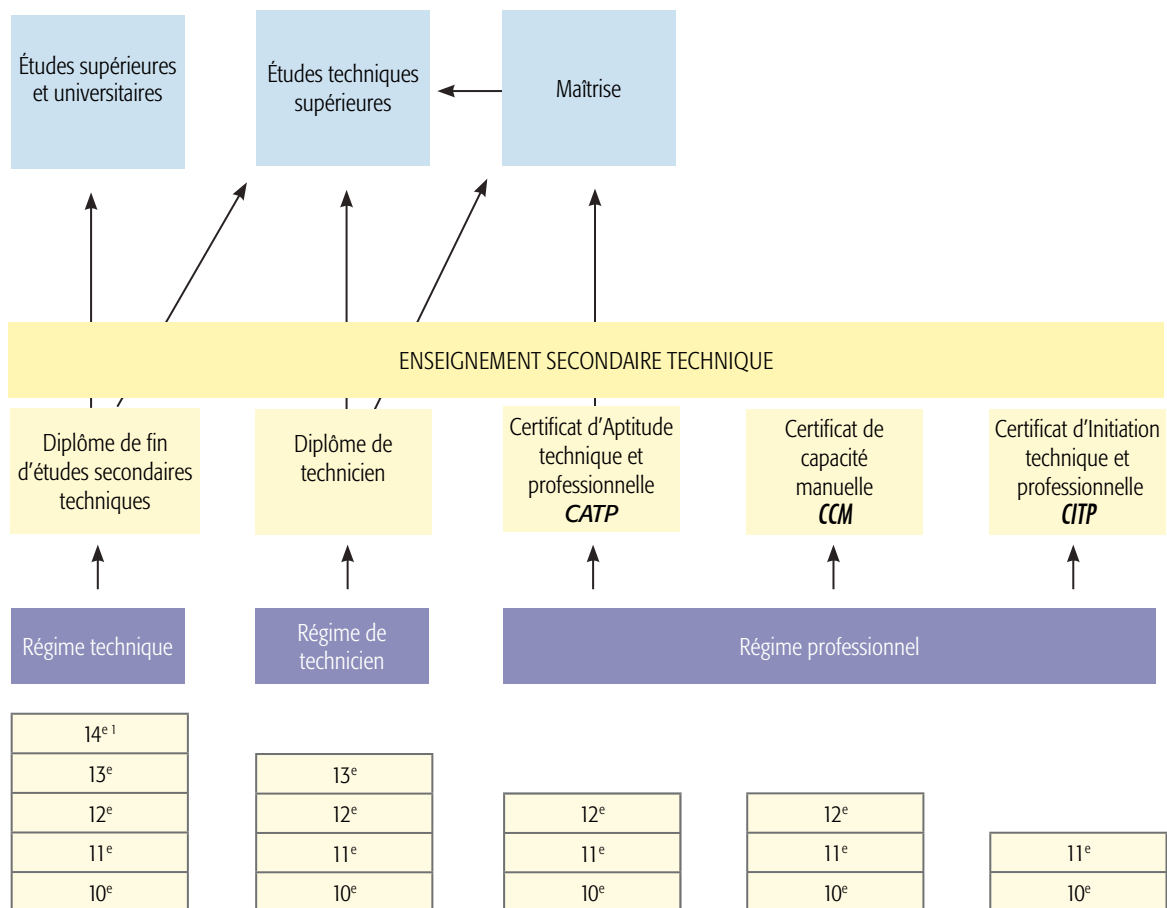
Études supérieures et universitaires

Études techniques supérieures

Maîtrise

ENSEIGNEMENT SECONDAIRE TECHNIQUE

Diplôme de fin d'études secondaires techniques

Diplôme de technicien

Certificat d'Aptitude technique et professionnelle *CATP*

Certificat de capacité manuelle *CCM*

Certificat d'Initiation technique et professionnelle *CITP*

Régime technique

Régime de technicien

Régime professionnel

$14^{e\,1}$
$13^{e}$
$12^{e}$
$11^{e}$
$10^{e}$

$13^{e}$
$12^{e}$
$11^{e}$
$10^{e}$

$12^{e}$
$11^{e}$
$10^{e}$

$12^{e}$
$11^{e}$
$10^{e}$

$11^{e}$
$10^{e}$